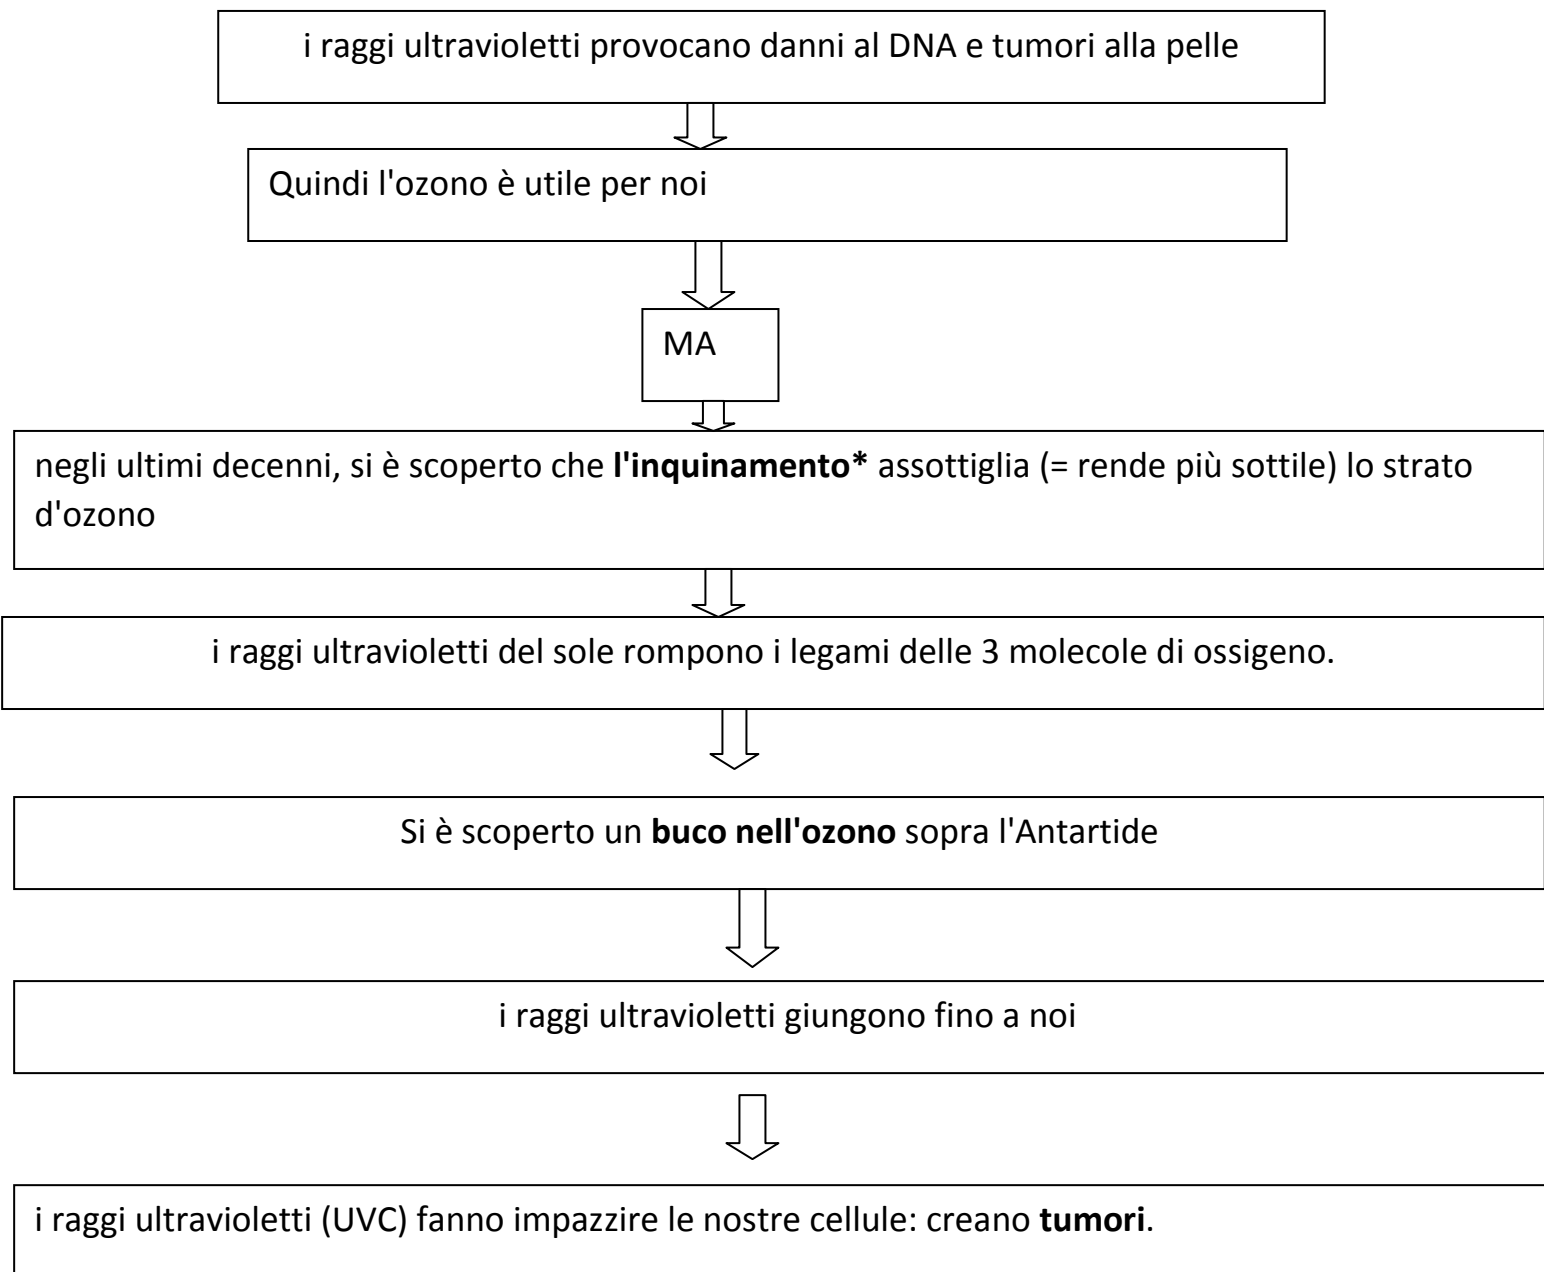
i raggi ultravioletti provocano danni al DNA e tumori alla pelle

Quindi l'ozono è utile per noi

MA

negli ultimi decenni, si è scoperto che **l'inquinamento*** assottiglia (= rende più sottile) lo strato d'ozono

i raggi ultravioletti del sole rompono i legami delle 3 molecole di ossigeno.

Si è scoperto un **buco nell'ozono** sopra l'Antartide

i raggi ultravioletti giungono fino a noi

i raggi ultravioletti (UVC) fanno impazzire le nostre cellule: creano **tumori**.